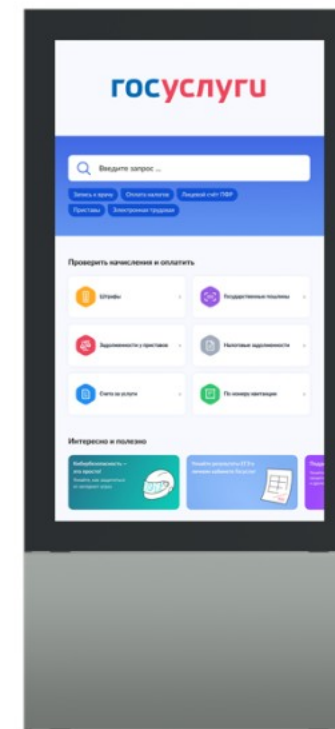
госуслуги

Введите запрос ...

Запись к врачу
Оплата налогов
Лицевой счёт ПФР
Приставы
Электронная трудовая

Проверить начисления и оплатить

Штрафы
Государственные пошлины
Задолженности у приставов
Налоговые задолженности
Счета за услуги
По номеру квитанции

Интересно и полезно

Кибербезопасность — это просто!
Узнайте, как защититься от интернет-угроз

Узнайте результаты ЕГЭ в личном кабинете Госуслуг

Подд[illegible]